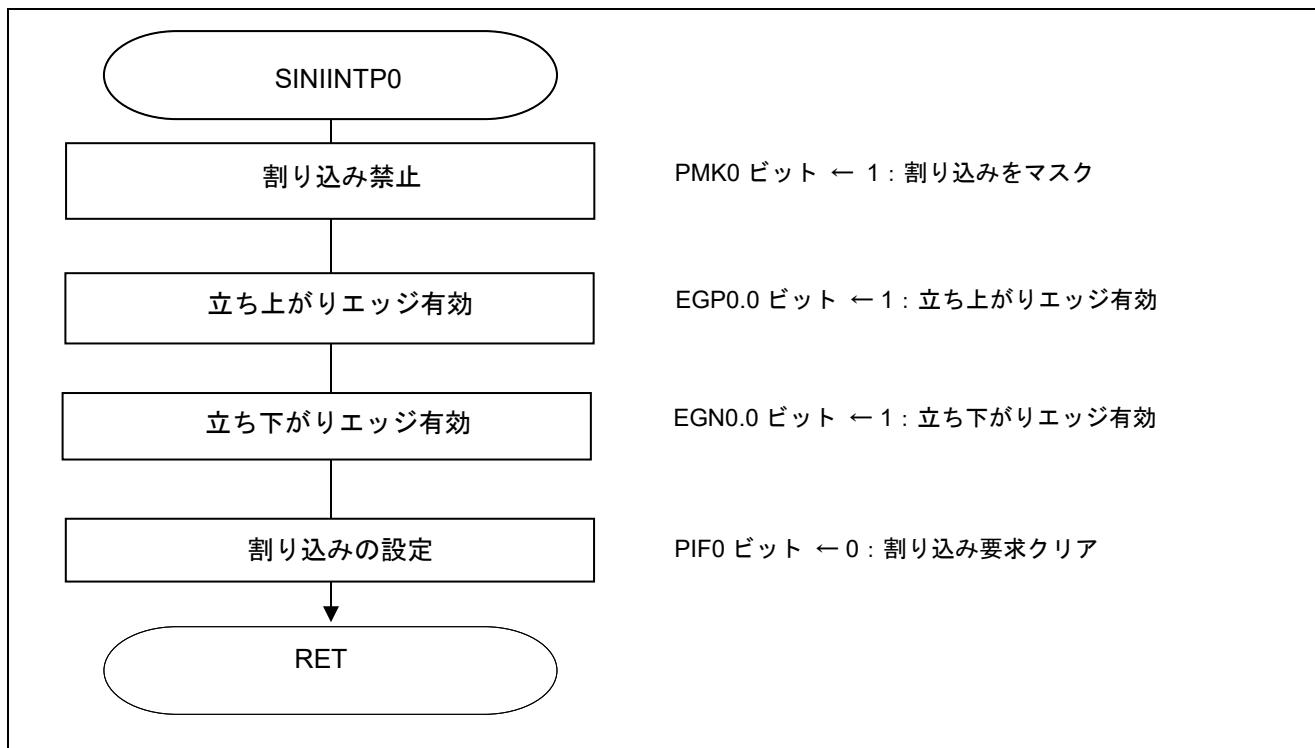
SINIINTP0

割り込み禁止

PMK0 ビット ← 1 : 割り込みをマスク

立ち上がりエッジ有効

EGP0.0 ビット ←1 : 立ち上がりエッジ有効

立ち下がりエッジ有効

EGN0.0 ビット ←1 : 立ち下がりエッジ有効

割り込みの設定

PIF0 ビット ←0 : 割り込み要求クリア

RET